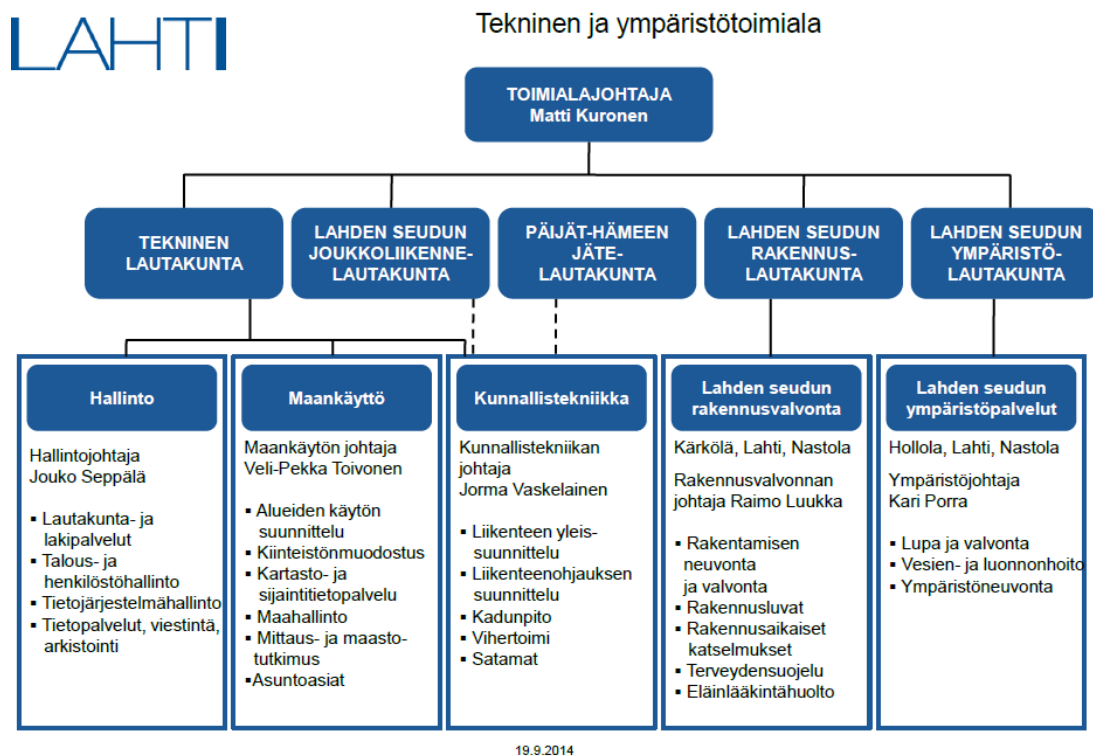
LAHTI

Tekninen ja ympäristötoimiala

TOIMIALAJOHTAJA
Matti Kuronen

TEKNINEN LAUTAKUNTA

LAHDEN SEUDUN JOUKKOLIIKENNE-LAUTAKUNTA

PÄIJÄT-HÄMEEN JÄTE-LAUTAKUNTA

LAHDEN SEUDUN RAKENNUS-LAUTAKUNTA

LAHDEN SEUDUN YMPÄRISTÖ-LAUTAKUNTA

Hallinto

Hallintojohtaja
Jouko Seppälä

- Lautakunta- ja lakipalvelut
- Talous- ja henkilöstöhallinto
- Tietojärjestelmähallinto
- Tietopalvelut, viestintä, arkistointi

Maankäyttö

Maankäytön johtaja
Veli-Pekka Toivonen

- Alueiden käytön suunnittelu
- Kiinteistönmuodostus
- Kartasto- ja sijaintitietopalvelu
- Maahallinto
- Mittaus- ja maastotutkimus
- Asuntoasiat

Kunnallistekniikka

Kunnallistekniikan johtaja
Jorma Vaskelainen

- Liikenteen yleissuunnittelu
- Liikenteenohjauksen suunnittelu
- Kadunpito
- Vihertoimi
- Satamat

Lahden seudun rakennusvalvonta

Kärkölä, Lahti, Nastola

Rakennusvalvonnan johtaja Raimo Luukka

- Rakentamisen neuvonta ja valvonta
- Rakennusluvat
- Rakennusaikaiset katselmukset
- Terveydensuojelu
- Eläinlääkintähuolto

Lahden seudun ympäristöpalvelut

Hollola, Lahti, Nastola

Ympäristöjohtaja
Kari Porra

- Lupa ja valvonta
- Vesien- ja luonnonhoito
- Ympäristöneuvonta

19.9.2014